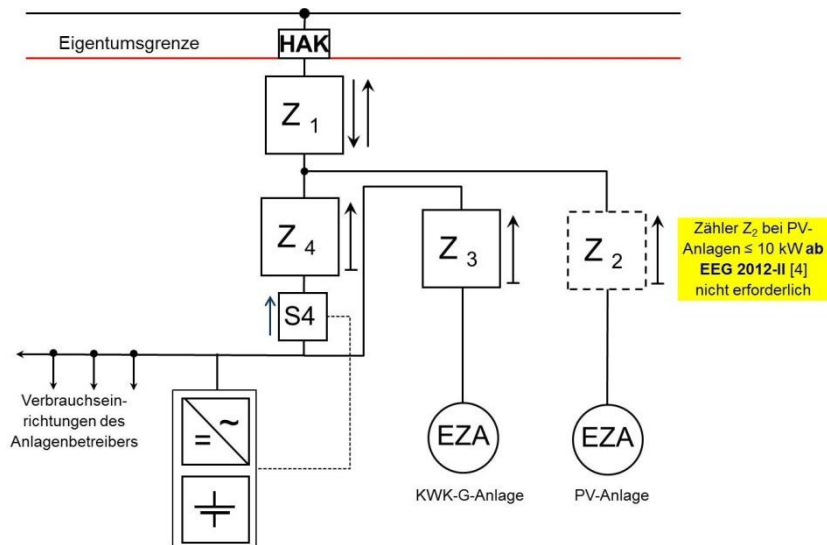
Eigentumsgrenze

HAK

$Z_1$

$Z_4$

S4

$Z_3$

$Z_2$

Zähler $Z_2$ bei PV-Anlagen ≤ 10 kW **ab EEG 2012-II** [4] nicht erforderlich

Verbrauchseinrichtungen des Anlagenbetreibers

=
~

EZA

KWK-G-Anlage

EZA

PV-Anlage